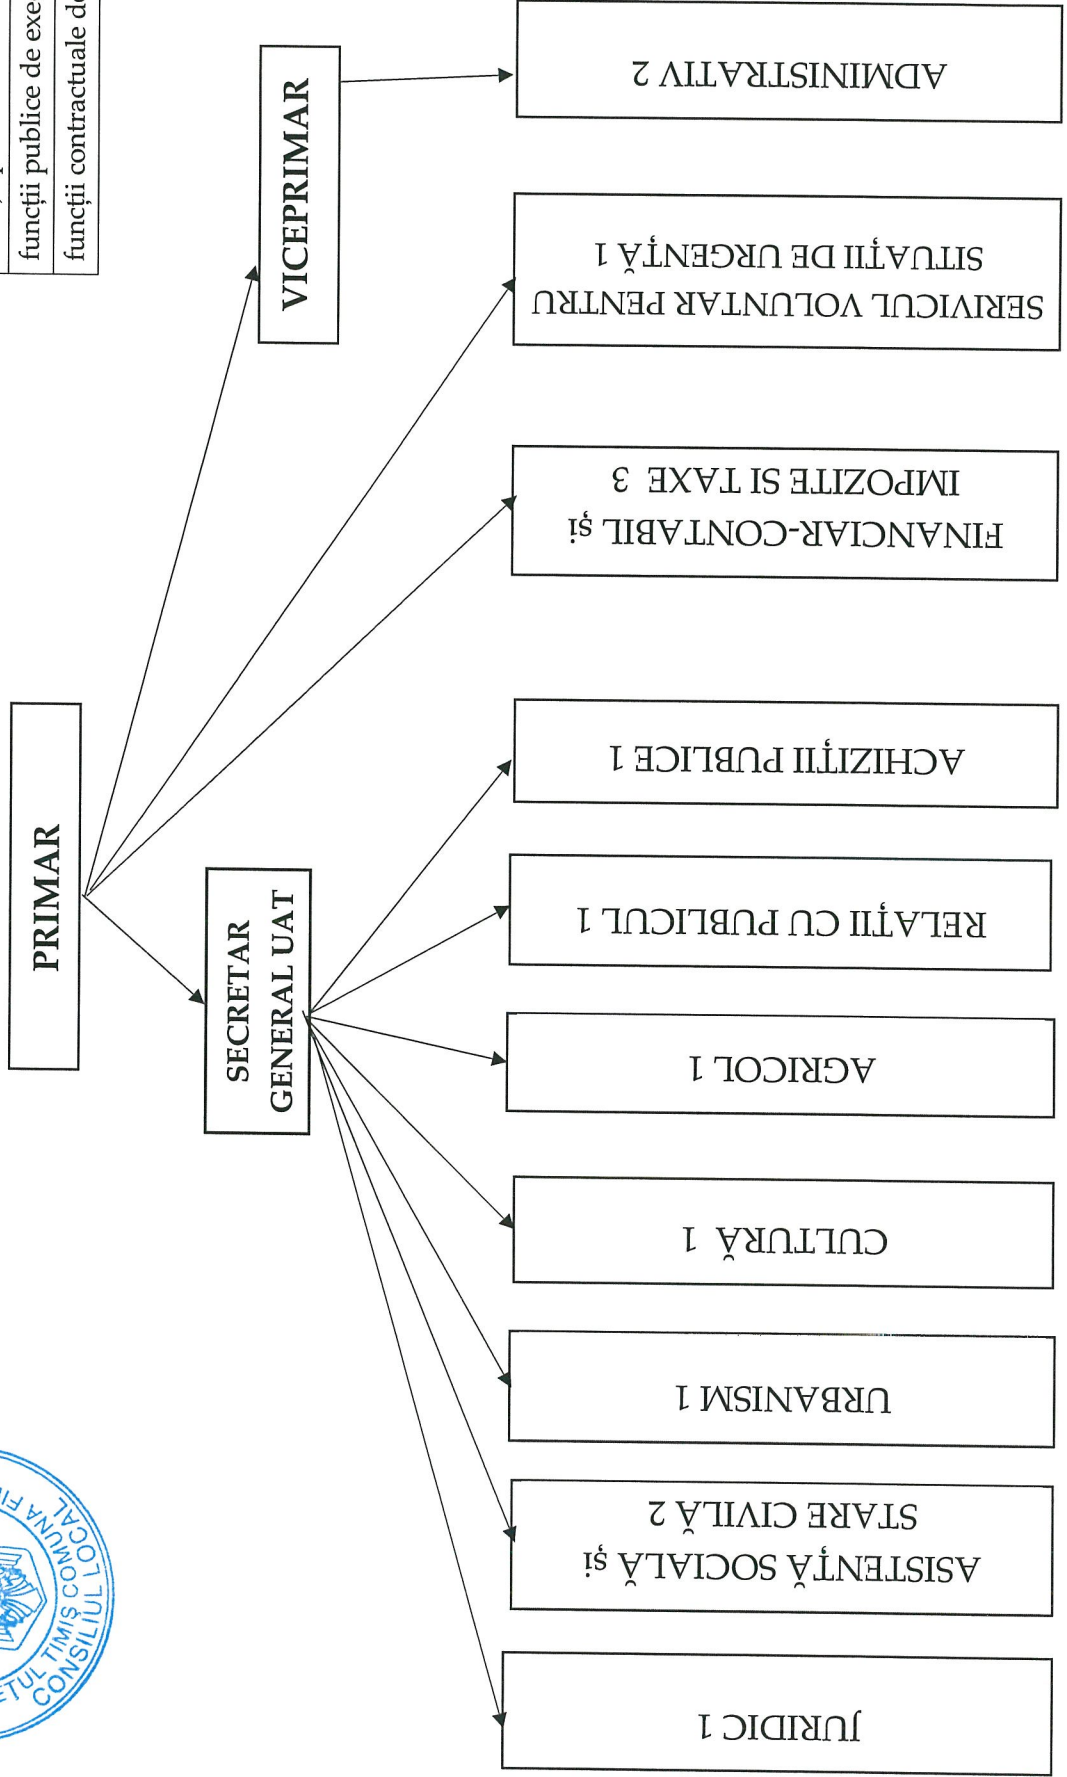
funcții publice de exe
funcții contractuale d

PRIMAR

VICEPRIMAR

SECRETAR GENERAL UAT

ADMINISTRATIV 2

SERVICIUL VOLUNTAR PENTRU SITUAȚII DE URGENȚĂ 1

FINANCIAR-CONTABIL și IMPOZITE SI TAXE 3

ACHIZIȚII PUBLICE 1

RELAȚII CU PUBLICUL 1

AGRICOL 1

CULTURĂ 1

URBANISM 1

ASISTENȚĂ SOCIALĂ și STARE CIVILĂ 2

JURIDIC 1

JUDEȚUL TIMIȘ COMUNA
CONSILIUL LOCAL